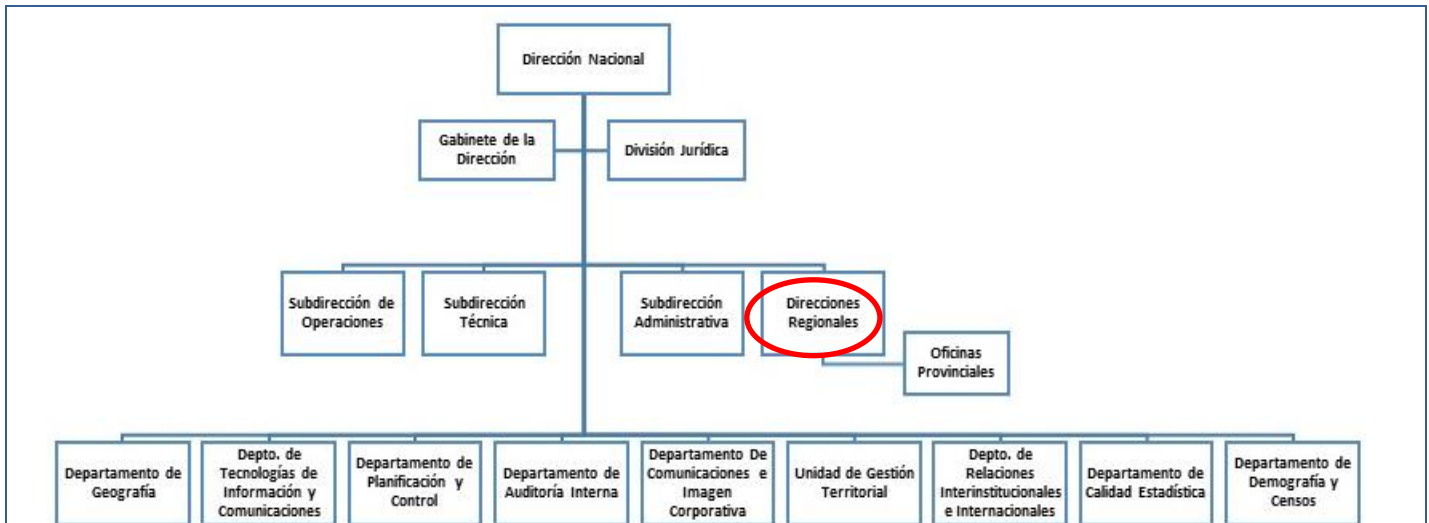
Dirección Nacional

Gabinete de la Dirección

División Jurídica

Subdirección de Operaciones

Subdirección Técnica

Subdirección Administrativa

Direcciones Regionales

Oficinas Provinciales

Departamento de Geografía

Depto. de Tecnologías de Información y Comunicaciones

Departamento de Planificación y Control

Departamento de Auditoría Interna

Departamento De Comunicaciones e Imagen Corporativa

Unidad de Gestión Territorial

Depto. de Relaciones Interinstitucionales e Internacionales

Departamento de Calidad Estadística

Departamento de Demografía y Censos